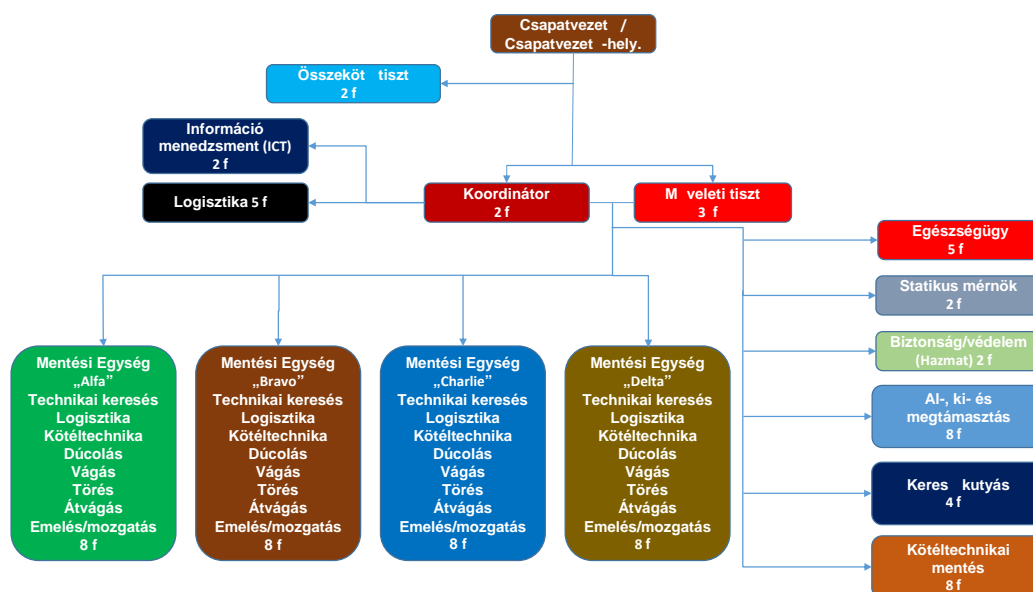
Csapatvezet /
Csapatvezet -hely.

Összeköt tiszt
2 f

Információ menedzsment (ICT)
2 f

Logisztika 5 f

Koordinátor
2 f

M veleti tiszt
3 f

Egészségügy
5 f

Statikus mérnök
2 f

Biztonság/védelem
(Hazmat) 2 f

Al-, ki- és megtámasztás
8 f

Keres kutyás
4 f

Kötéltechnikai mentés
8 f

Mentési Egység
„Alfa"
Technikai keresés
Logisztika
Kötéltechnika
Dúcolás
Vágás
Törés
Átvágás
Emelés/mozgatás
8 f

Mentési Egység
„Bravo"
Technikai keresés
Logisztika
Kötéltechnika
Dúcolás
Vágás
Törés
Átvágás
Emelés/mozgatás
8 f

Mentési Egység
„Charlie"
Technikai keresés
Logisztika
Kötéltechnika
Dúcolás
Vágás
Törés
Átvágás
Emelés/mozgatás
8 f

Mentési Egység
„Delta"
Technikai keresés
Logisztika
Kötéltechnika
Dúcolás
Vágás
Törés
Átvágás
Emelés/mozgatás
8 f